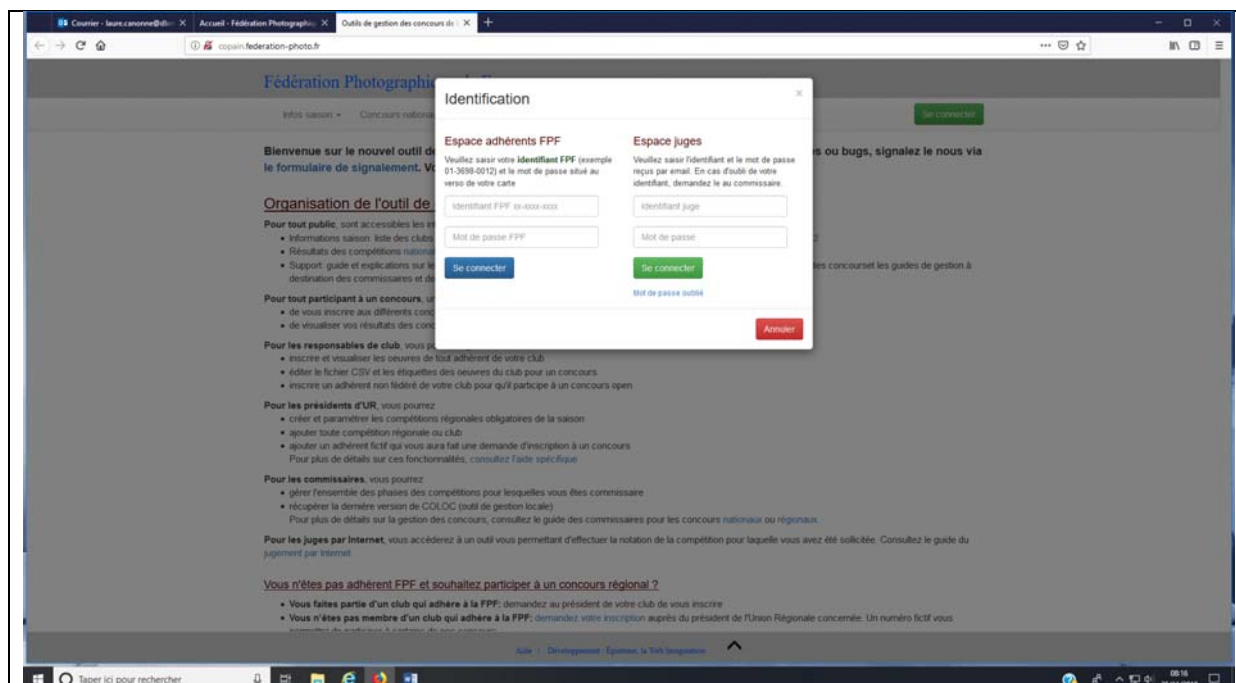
Courrier - laure.canonne@dfr ×   Accueil - Fédération Photographiq ×   Outils de gestion des concours de ×   +

copain.federation-photo.fr

Fédération Photographi

Infos saison ▾   Concours nationa

Se connecter

Identification

×

Espace adhérents FPF

Veuillez saisir votre identifiant FPF (exemple 01-3698-0012) et le mot de passe situé au verso de votre carte

Identifiant FPF xx-xxxx-xxxx

Mot de passe FPF

Se connecter

Espace juges

Veuillez saisir l'identifiant et le mot de passe reçus par email. En cas d'oubli de votre identifiant, demandez le au commissaire.

Identifiant juge

Mot de passe

Se connecter

Mot de passe oublié

Annuler

Bienvenue sur le nouvel outil de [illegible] s ou bugs, signalez le nous via le formulaire de signalement. V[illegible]

Organisation de l'outil de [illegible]

Pour tout public, sont accessibles les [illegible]
• Informations saison: liste des clubs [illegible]
• Résultats des compétitions nationa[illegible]
• Support: guide et explications sur le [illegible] des concourset les guides de gestion à destination des commissaires et de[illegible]

Pour tout participant à un concours, u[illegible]
• de vous inscrire aux différents conc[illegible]
• de visualiser vos résultats des conc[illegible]

Pour les responsables de club, vous p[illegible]
• inscrire et visualiser les oeuvres de tout adhérent de votre club
• éditer le fichier CSV et les étiquettes des oeuvres du club pour un concours
• inscrire un adhérent non fédéré de votre club pour qu'il participe à un concours open

Pour les présidents d'UR, vous pourrez
• créer et paramétrer les compétitions régionales obligatoires de la saison
• ajouter toute compétition régionale ou club
• ajouter un adhérent fictif qui vous aura fait une demande d'inscription à un concours
Pour plus de détails sur ces fonctionnalités, consultez l'aide spécifique

Pour les commissaires, vous pourrez
• gérer l'ensemble des phases des compétitions pour lesquelles vous êtes commissaire
• récupérer la dernière version de COLOC (outil de gestion locale)
Pour plus de détails sur la gestion des concours, consultez le guide des commissaires pour les concours nationaux ou régionaux

Pour les juges par Internet, vous accéderez à un outil vous permettant d'effectuer la notation de la compétition pour laquelle vous avez été sollicitée. Consultez le guide du jugement par Internet

Vous n'êtes pas adhérent FPF et souhaitez participer à un concours régional ?

• Vous faites partie d'un club qui adhère à la FPF: demandez au président de votre club de vous inscrire
• Vous n'êtes pas membre d'un club qui adhère à la FPF: demandez votre inscription auprès du président de l'Union Régionale concernée. Un numéro fictif vous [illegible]

Aide | Développement: Epsimax, la Web Imagination

Taper ici pour rechercher

08:16